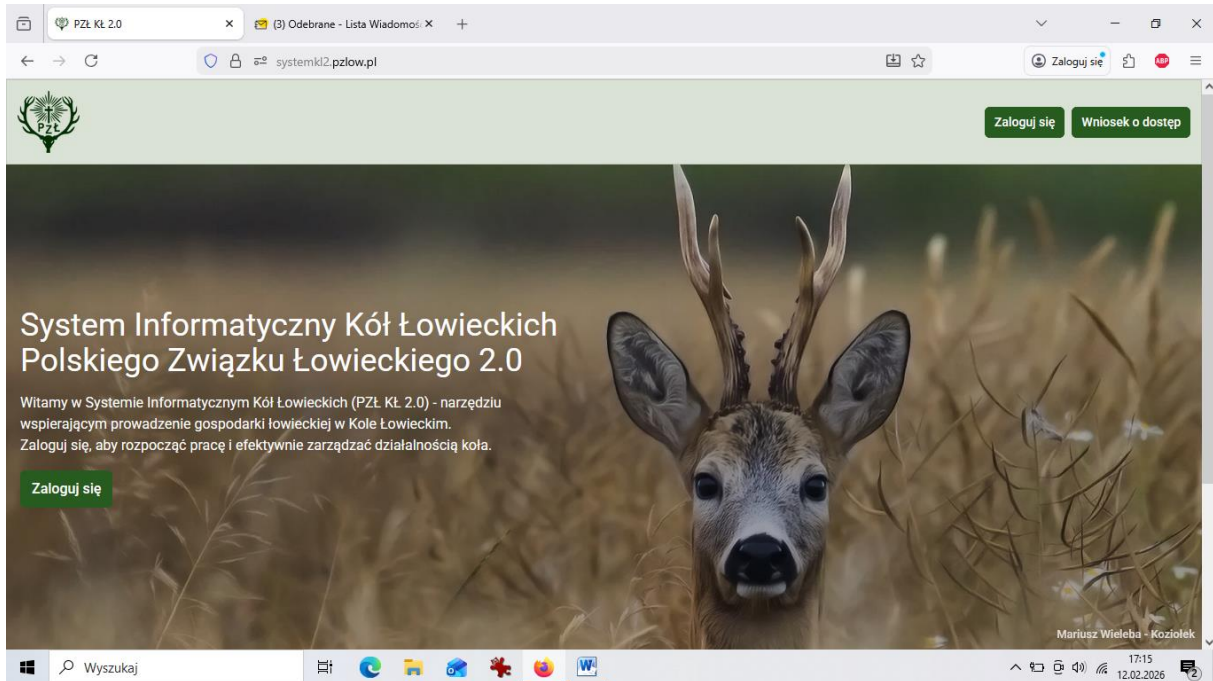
PZŁ KŁ 2.0 ×
(3) Odebrane - Lista Wiadomoś ×
+

systemkl2.pzlow.pl

Zaloguj się

PZŁ

Zaloguj się
Wniosek o dostęp

System Informatyczny Kół Łowieckich Polskiego Związku Łowieckiego 2.0

Witamy w Systemie Informatycznym Kół Łowieckich (PZŁ KŁ 2.0) - narzędziu wspierającym prowadzenie gospodarki łowieckiej w Kole Łowieckim. Zaloguj się, aby rozpocząć pracę i efektywnie zarządzać działalnością koła.

Zaloguj się

Mariusz Wieleba - Koziołek

Wyszukaj

17:15
12.02.2026
2